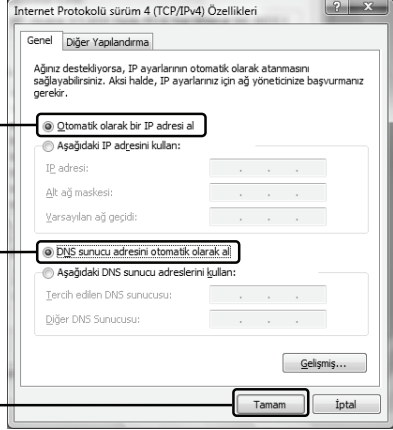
Internet Protokolü sürüm 4 (TCP/IPv4) Özellikleri

? X

Genel | Diğer Yapılandırma

Ağınız destekliyorsa, IP ayarlarının otomatik olarak atanmasını sağlayabilirsiniz. Aksi halde, IP ayarlarınız için ağ yöneticinize başvurmanız gerekir.

Otomatik olarak bir IP adresi al

Aşağıdaki IP adresini kullan:

IP adresi:

Alt ağ maskesi:

Varsayılan ağ geçidi:

DNS sunucu adresini otomatik olarak al

Aşağıdaki DNS sunucu adreslerini kullan:

Tercih edilen DNS sunucusu:

Diğer DNS Sunucusu:

Gelişmiş...

Tamam | İptal